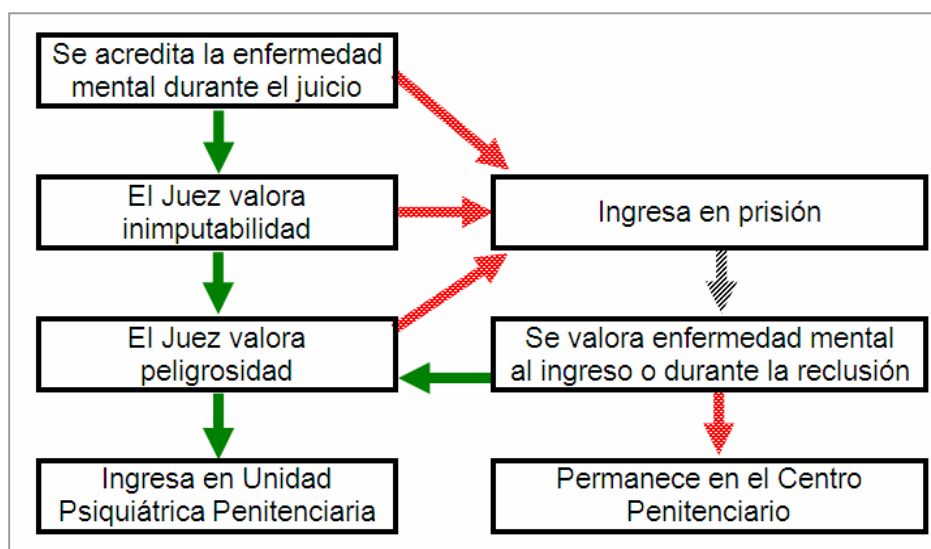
Se acredita la enfermedad mental durante el juicio

El Juez valora inimputabilidad

Ingresa en prisión

El Juez valora peligrosidad

Se valora enfermedad mental al ingreso o durante la reclusión

Ingresa en Unidad Psiquiátrica Penitenciaria

Permanece en el Centro Penitenciario